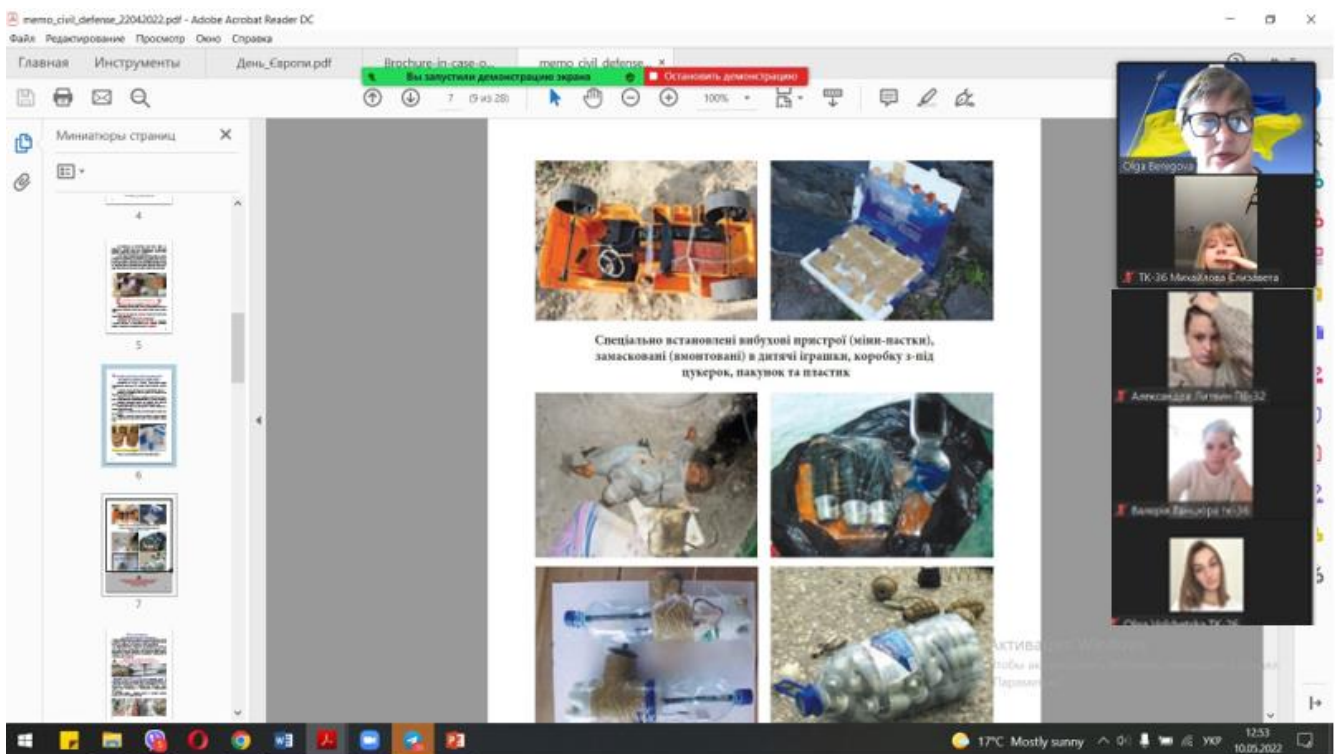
memo_civil_defense_22042022.pdf - Adobe Acrobat Reader DC
Файл Редактирование Просмотр Окно Справка
Главная Инструменты День_Європи.pdf Brochure-in-case-o... memo_civil_defense... ×
Вы запустили демонстрацию экрана
Остановить демонстрацию
7 (9 из 28) 100%
Миниатюры страниц
4
5
6
7

Спеціально встановлені вибухові пристрої (міни-пастки), замасковані (вмонтовані) в дитячі іграшки, коробку з-під цукерок, пакунок та пластик

Olga Beregova
ТК-36 Михайлова Єлизавета
Александра Литвин ПБ-32
Валерія Банцюра тк-36
Olga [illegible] ТК-36

Активация Windows
Чтобы активировать Windows, перейдите в раздел Параметры.

17°C Mostly sunny УКР 12:53 10.05.2022